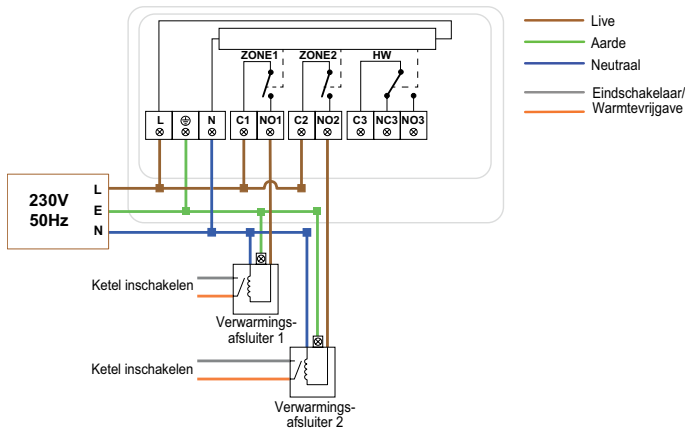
Live
Aarde
Neutraal
Eindschakelaar/
Warmtevrijgave

ZONE1 ZONE2 HW

L ⊗
⏚ ⊗
N ⊗
C1 ⊗
NO1 ⊗
C2 ⊗
NO2 ⊗
C3 ⊗
NC3 ⊗
NO3 ⊗

230V
50Hz
L
E
N

Ketel inschakelen
Verwarmingsafsluiter 1

Ketel inschakelen
Verwarmingsafsluiter 2